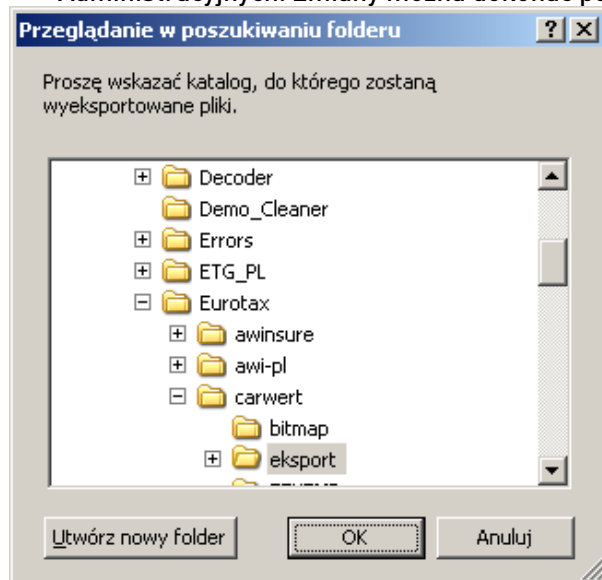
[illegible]

Przeglądanie w poszukiwaniu folderu

?

X

Proszę wskazać katalog, do którego zostaną wyeksportowane pliki.

Decoder

Demo_Cleaner

Errors

ETG_PL

Eurotax

awinsure

awi-pl

carwert

bitmap

eksport

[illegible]

Utwórz nowy folder

OK

Anuluj